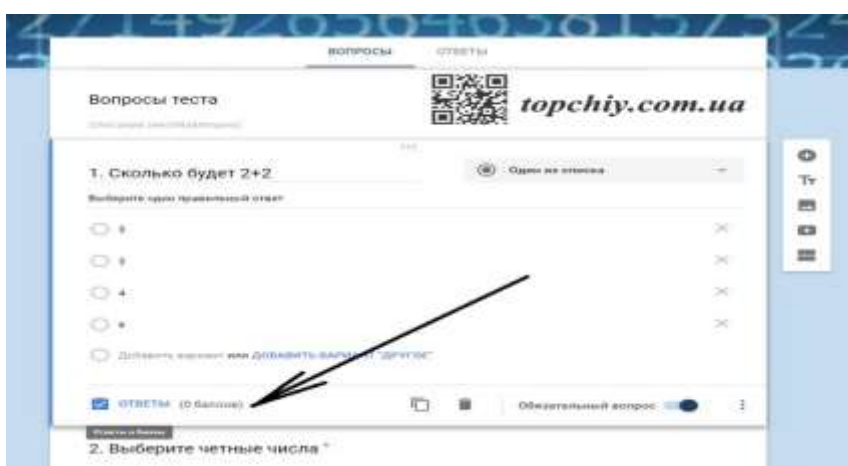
ВОПРОСЫ ОТВЕТЫ

Вопросы теста

topchiy.com.ua

1. Сколько будет 2+2

Один из списка

Выберите один правильный ответ

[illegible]

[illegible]

4

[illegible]

Добавить вариант или ДОБАВИТЬ ВАРИАНТ "ДРУГОЕ"

ОТВЕТЫ (0 баллов)

Обязательный вопрос

2. Выберите четные числа *